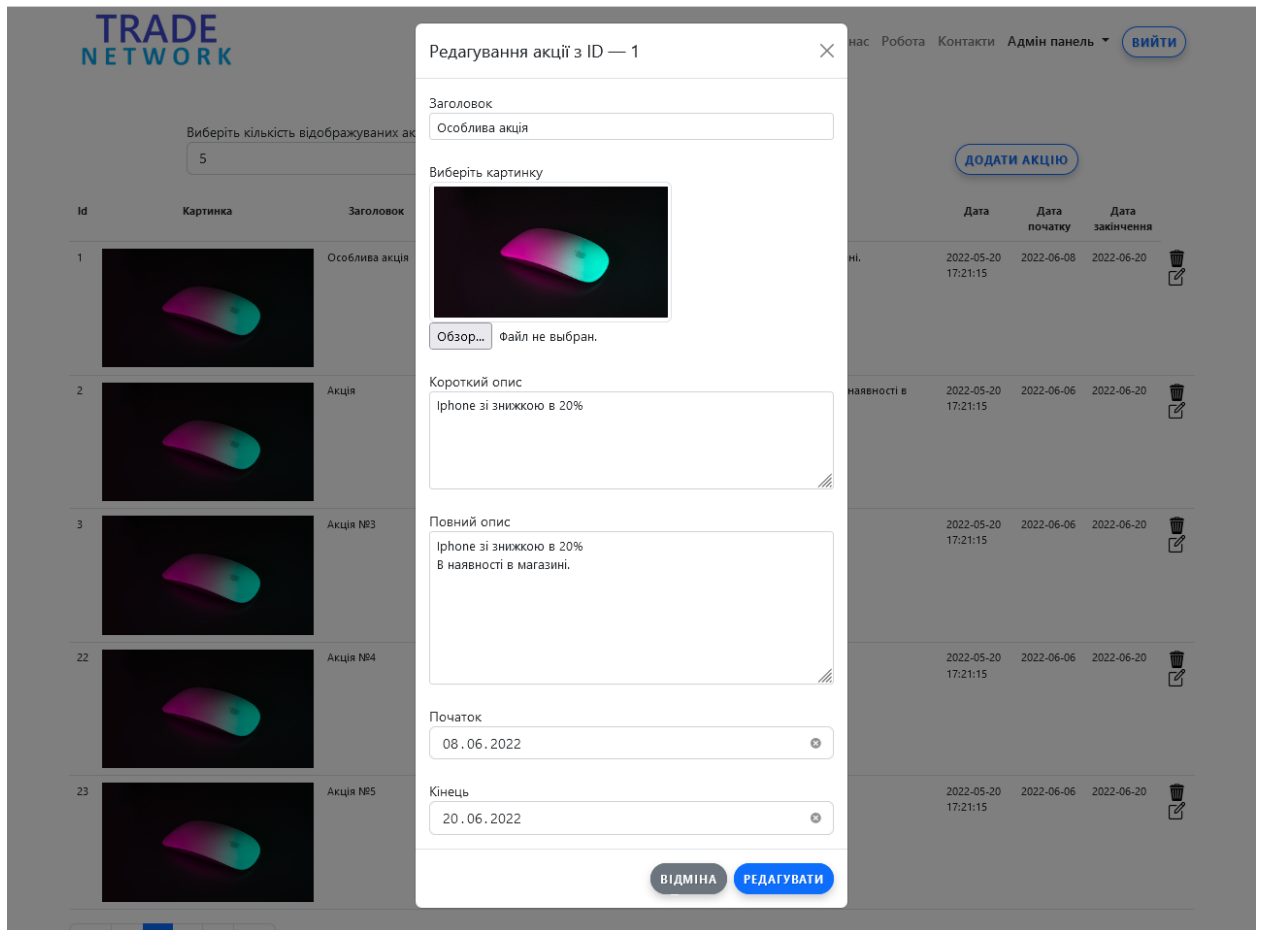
TRADE NETWORK

нас Робота Контакти Адмін панель ВИЙТИ

Виберіть кількість відображуваних ак

5

ДОДАТИ АКЦІЮ

| Id | Картинка | Заголовок | | Дата | Дата початку | Дата закінчення |
|---|---|---|---|---|---|---|
| 1 | | Особлива акція | ні. | 2022-05-20 17:21:15 | 2022-06-08 | 2022-06-20 |
| 2 | | Акція | наявності в | 2022-05-20 17:21:15 | 2022-06-06 | 2022-06-20 |
| 3 | | Акція №3 | | 2022-05-20 17:21:15 | 2022-06-06 | 2022-06-20 |
| 22 | | Акція №4 | | 2022-05-20 17:21:15 | 2022-06-06 | 2022-06-20 |
| 23 | | Акція №5 | | 2022-05-20 17:21:15 | 2022-06-06 | 2022-06-20 |

Редагування акції з ID — 1

Заголовок

Особлива акція

Виберіть картинку

Обзор... Файл не выбран.

Короткий опис

Iphone зі знижкою в 20%

Повний опис

Iphone зі знижкою в 20%
В наявності в магазині.

Початок

08.06.2022

Кінець

20.06.2022

ВІДМІНА РЕДАГУВАТИ